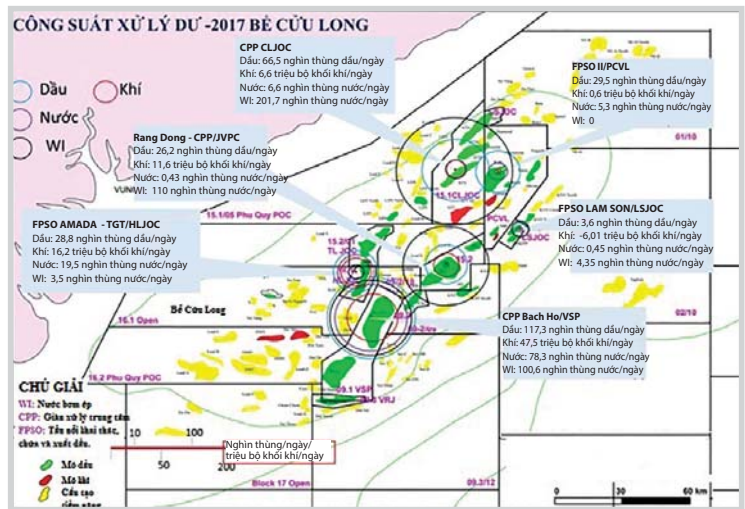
CÔNG SUẤT XỬ LÝ DƯ -2017 BỂ CỬU LONG

Dầu
Khí
Nước
WI

CPP CLJOC
Dầu: 66,5 nghìn thùng dầu/ngày
Khí: 6,6 triệu bộ khối khí/ngày
Nước: 6,6 nghìn thùng nước/ngày
WI: 201,7 nghìn thùng nước/ngày

FPSO II/PCVL
Dầu: 29,5 nghìn thùng dầu/ngày
Khí: 0,6 triệu bộ khối khí/ngày
Nước: 5,3 nghìn thùng nước/ngày
WI: 0

Rang Dong - CPP/JVPC
Dầu: 26,2 nghìn thùng dầu/ngày
Khí: 11,6 triệu bộ khối khí/ngày
Nước: 0,43 nghìn thùng nước/ngày
WI: 110 nghìn thùng nước/ngày

FPSO LAM SON/LSJOC
Dầu: 3,6 nghìn thùng dầu/ngày
Khí: -6,01 triệu bộ khối khí/ngày
Nước: 0,45 nghìn thùng nước/ngày
WI: 4,35 nghìn thùng nước/ngày

FPSO AMADA - TGT/HLJOC
Dầu: 28,8 nghìn thùng dầu/ngày
Khí: 16,2 triệu bộ khối khí/ngày
Nước: 19,5 nghìn thùng nước/ngày
WI: 3,5 nghìn thùng nước/ngày

CPP Bach Ho/VSP
Dầu: 117,3 nghìn thùng dầu/ngày
Khí: 47,5 triệu bộ khối khí/ngày
Nước: 78,3 nghìn thùng nước/ngày
WI: 100,6 nghìn thùng nước/ngày

01/10
15.1/05 Phu Quy POC
15.1 Open
15.2 Phu Quy POC
Bể Cửu Long
PCVL
LSJOC
TL JOC
15.2
09.1 VSP
09.2/09
09.3 VRJ
02/10
Block 17 Open
09.3/12
VUNG

CHÚ GIẢI
WI: Nước bơm ép
CPP: Giàn xử lý trung tâm
FPSO: Tàu nổi khai thác, chứa và xuất dầu.
Mỏ dầu
Mỏ khí
Cấu tạo tiềm năng

10
50
100
200
Nghìn thùng/ngày/ triệu bộ khối khí/ngày

0
30
60 km